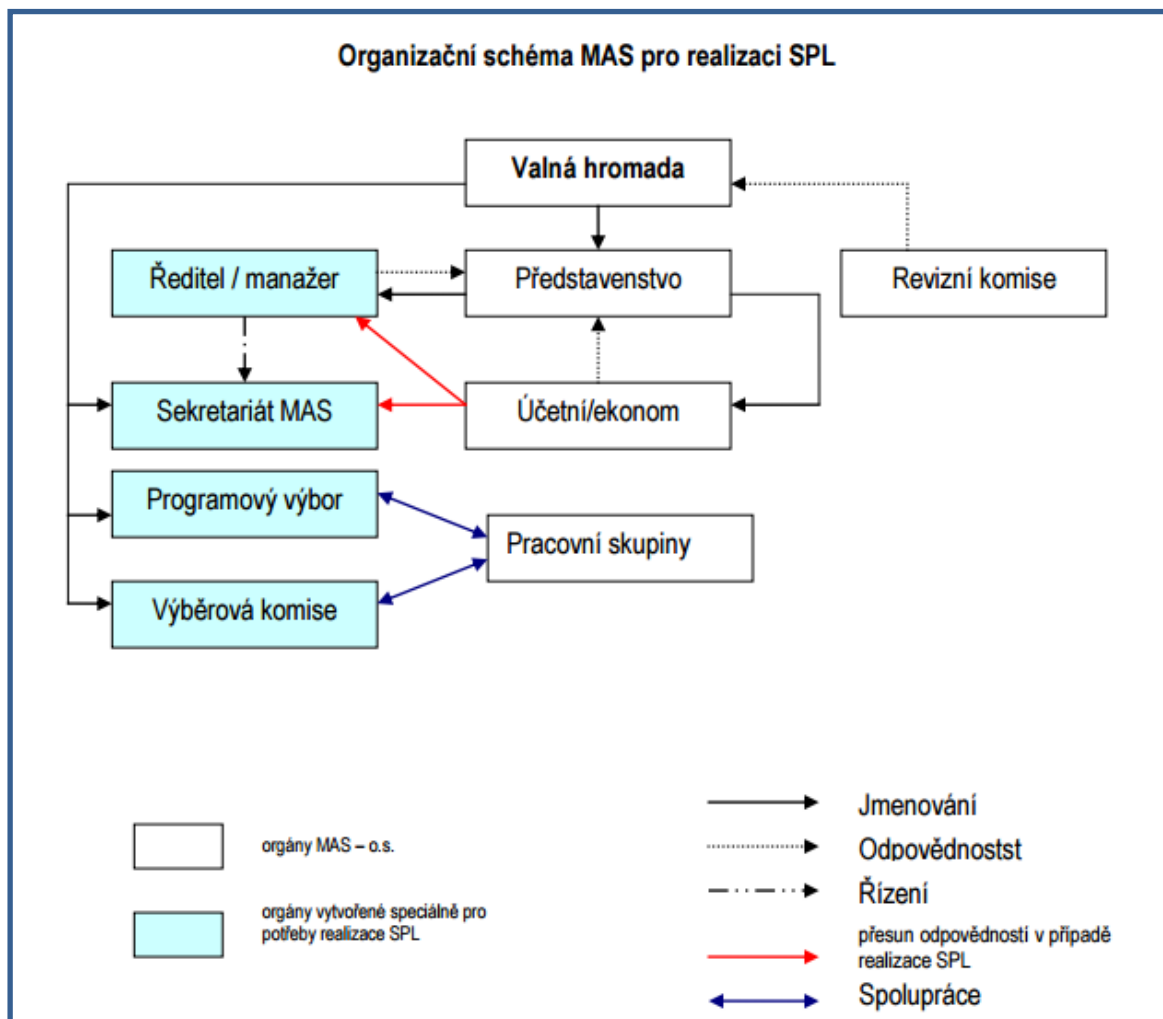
Organizační schéma MAS pro realizaci SPL

Valná hromada

Ředitel / manažer

Představenstvo

Revizní komise

Sekretariát MAS

Účetní/ekonom

Programový výbor

Pracovní skupiny

Výběrová komise

orgány MAS – o.s.

orgány vytvořené speciálně pro potřeby realizace SPL

Jmenování

Odpovědnostst

Řízení

přesun odpovědností v případě realizace SPL

Spolupráce